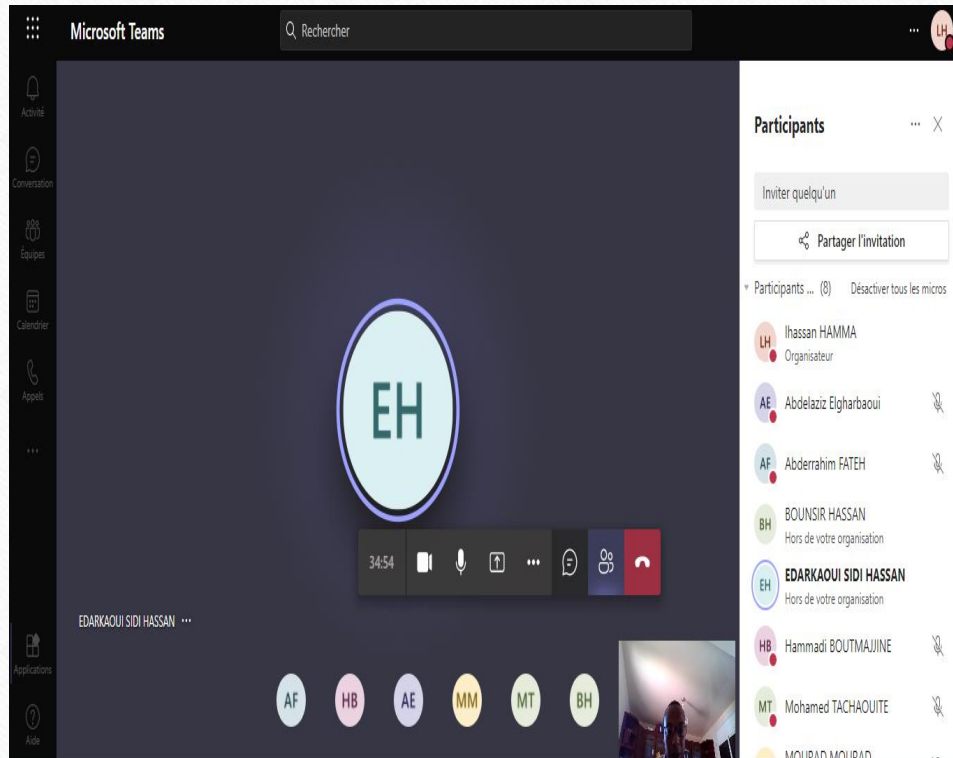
Microsoft Teams

Rechercher

...

LH

Activité

Conversation

Équipes

Calendrier

Appels

...

Applications

Aide

EH

34:54

...

EDARKAOUI SIDI HASSAN ...

AF HB AE MM MT BH

Participants

... X

Inviter quelqu'un

Partager l'invitation

Participants ... (8) Désactiver tous les micros

LH Ihassan HAMMA
Organisateur

AE Abdelaziz Elgharbaoui

AF Abderrahim FATEH

BH BOUNSIR HASSAN
Hors de votre organisation

EH EDARKAOUI SIDI HASSAN
Hors de votre organisation

HB Hammadi BOUTMAJJINE

MT Mohamed TACHAOUITE

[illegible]